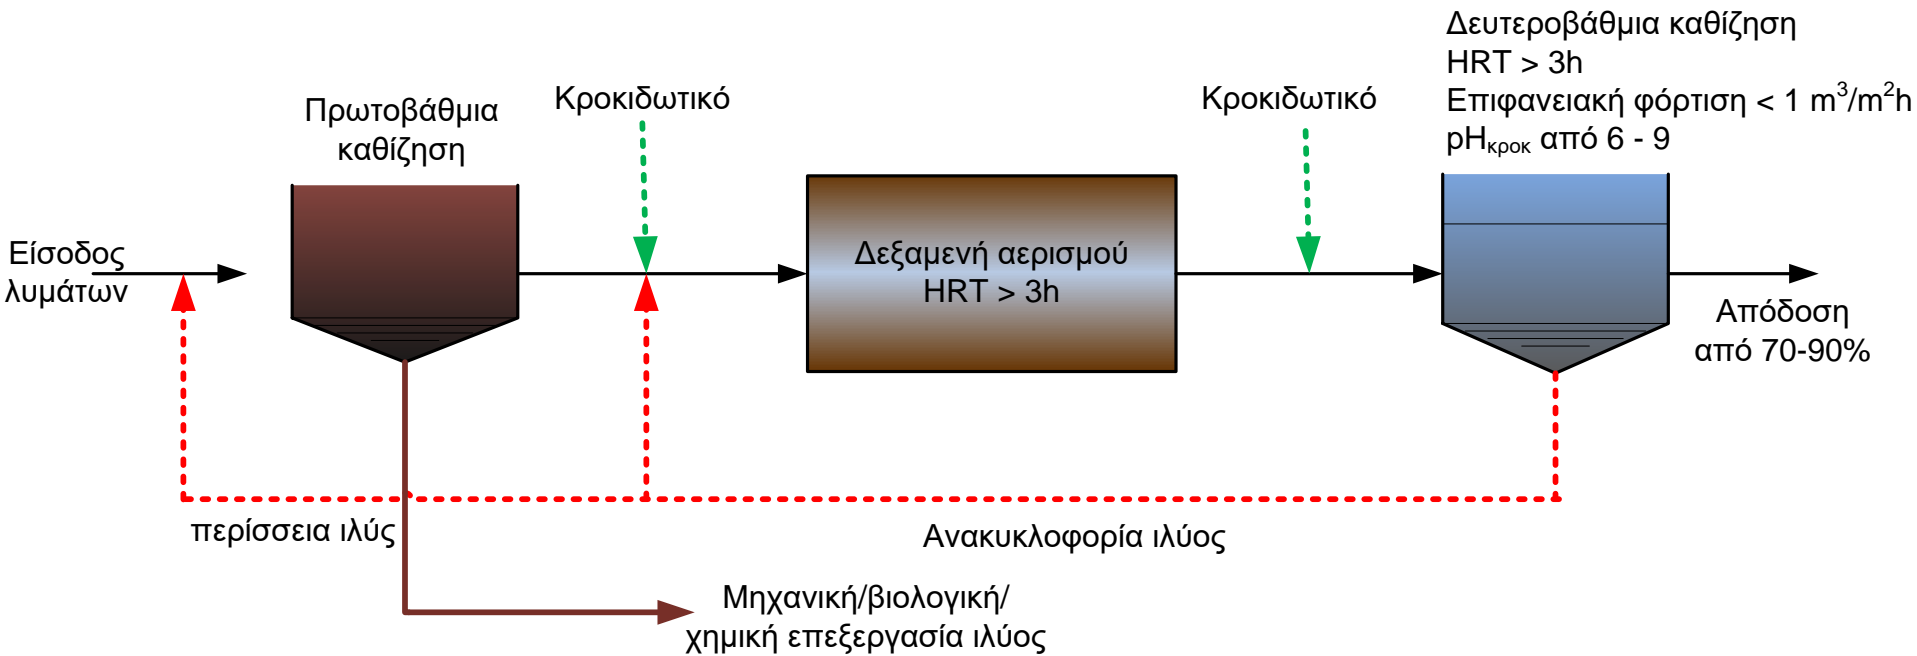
Δευτεροβάθμια καθίζηση
HRT > 3h
Επιφανειακή φόρτιση < 1 $m^3/m^2h$
$pH_{κροκ}$ από 6 - 9

Πρωτοβάθμια καθίζηση

Κροκιδωτικό

Κροκιδωτικό

Είσοδος λυμάτων

Δεξαμενή αερισμού
HRT > 3h

Απόδοση από 70-90%

περίσσεια ιλύς

Ανακυκλοφορία ιλύος

Μηχανική/βιολογική/ χημική επεξεργασία ιλύος